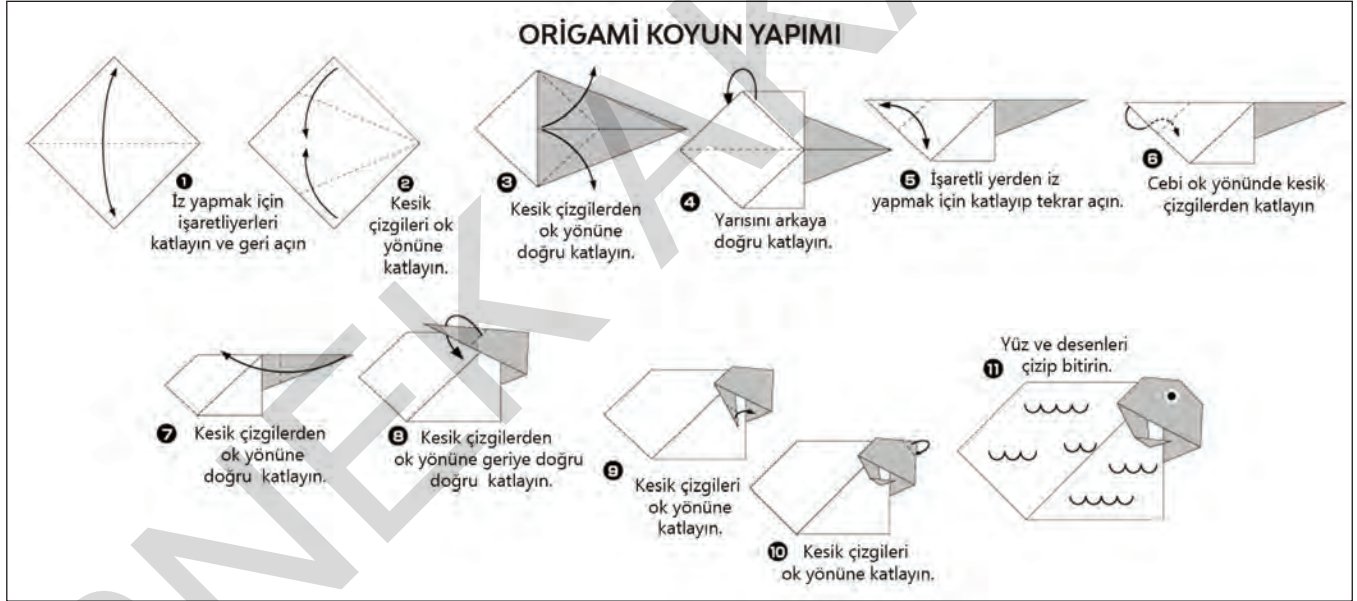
ORİGAMİ KOYUN YAPIMI

1 İz yapmak için işaretliyerleri katlayın ve geri açın

2 Kesik çizgileri ok yönüne katlayın.

3 Kesik çizgilerden ok yönüne doğru katlayın.

4 Yarısını arkaya doğru katlayın.

5 İşaretli yerden iz yapmak için katlayıp tekrar açın.

6 Cebi ok yönünde kesik çizgilerden katlayın

7 Kesik çizgilerden ok yönüne doğru katlayın.

8 Kesik çizgilerden ok yönüne geriye doğru doğru katlayın.

9 Kesik çizgileri ok yönüne katlayın.

10 Kesik çizgileri ok yönüne katlayın.

11 Yüz ve desenleri çizip bitirin.